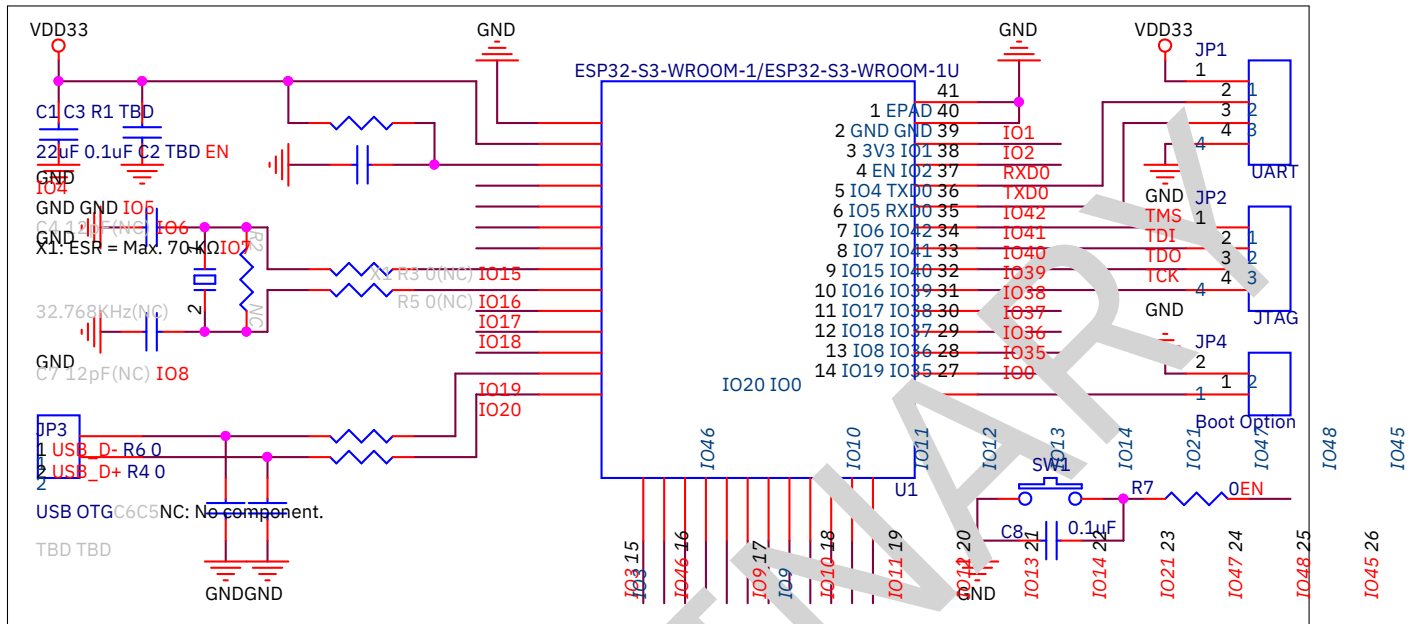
VDD33
GND
ESP32-S3-WROOM-1/ESP32-S3-WROOM-1U
GND
VDD33
JP1
C1 C3 R1 TBD
22uF 0.1uF C2 TBD EN
GND
IO4
GND GND IO5
C4 12pF(NC) IO6
GND
X1: ESR = Max. 70 KΩ IO7
R2
X1 R3 0(NC) IO15
R5 0(NC) IO16
IO17
IO18
32.768KHz(NC)
NC
2
GND
C7 12pF(NC) IO8
IO19
IO20
JP3
1 USB_D- R6 0
2 USB_D+ R4 0
1
2
USB OTG C6 C5 NC: No component.
TBD TBD
GNDGND
41
1 EPAD 40
2 GND GND 39
3 3V3 IO1 38
4 EN IO2 37
5 IO4 TXD0 36
6 IO5 RXD0 35
7 IO6 IO42 34
8 IO7 IO41 33
9 IO15 IO40 32
10 IO16 IO39 31
11 IO17 IO38 30
12 IO18 IO37 29
13 IO8 IO36 28
14 IO19 IO35 27
IO20 IO0
U1
IO1
IO2
RXD0
TXD0
IO42
IO41
IO40
IO39
IO38
IO37
IO36
IO35
IO0
1
2 1
3 2
4 3
4
UART
GND
JP2
TMS 1
TDI 2 1
TDO 3 2
TCK 4 3
4
JTAG
GND
JP4
2
1 2
1
Boot Option
IO46 IO10 IO11 IO12 IO13 IO14 IO21 IO47 IO48 IO45
SW1
R7
0 EN
C8
0.1uF
15 16 17 18 19 20 21 22 23 24 25 26
IO3 IO3 IO46 IO9 IO9 IO10 IO11 IO12 IO13 IO14 IO21 IO47 IO48 IO45
GND